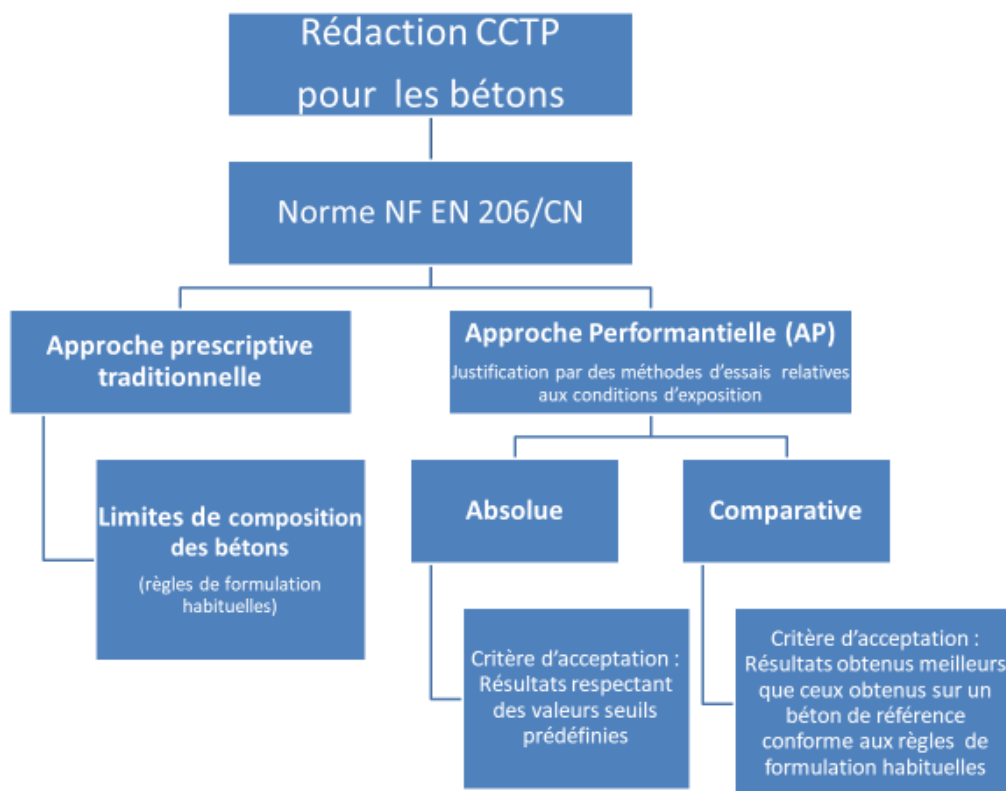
Rédaction CCTP pour les bétons

Norme NF EN 206/CN

Approche prescriptive traditionnelle

Limites de composition des bétons

(règles de formulation habituelles)

Approche Performantielle (AP)

Justification par des méthodes d'essais relatives aux conditions d'exposition

Absolue

Critère d'acceptation : Résultats respectant des valeurs seuils prédéfinies

Comparative

Critère d'acceptation : Résultats obtenus meilleurs que ceux obtenus sur un béton de référence conforme aux règles de formulation habituelles